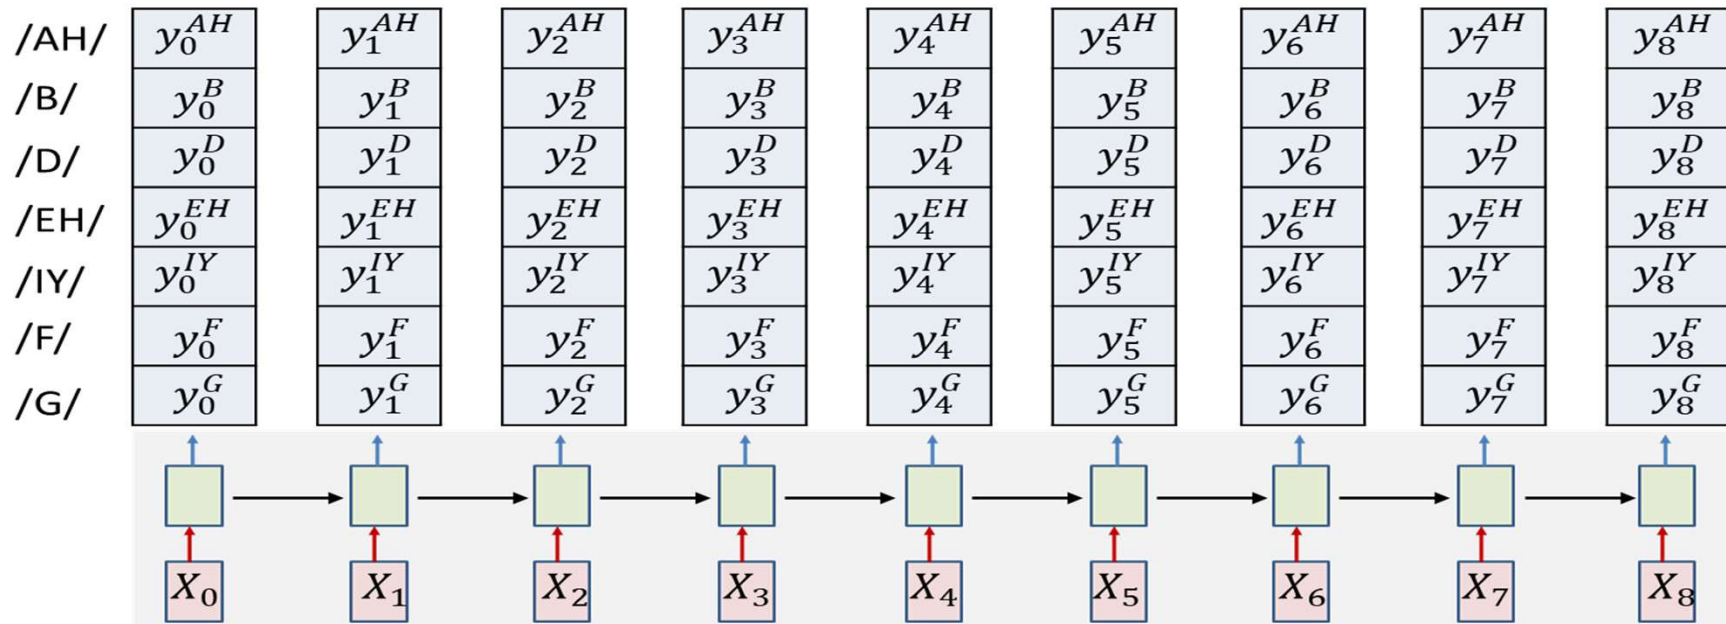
| | | | | | | | | | |
|---|---|---|---|---|---|---|---|---|---|
| /AH/ | $y_0^{AH}$ | $y_1^{AH}$ | $y_2^{AH}$ | $y_3^{AH}$ | $y_4^{AH}$ | $y_5^{AH}$ | $y_6^{AH}$ | $y_7^{AH}$ | $y_8^{AH}$ |
| /B/ | $y_0^{B}$ | $y_1^{B}$ | $y_2^{B}$ | $y_3^{B}$ | $y_4^{B}$ | $y_5^{B}$ | $y_6^{B}$ | $y_7^{B}$ | $y_8^{B}$ |
| /D/ | $y_0^{D}$ | $y_1^{D}$ | $y_2^{D}$ | $y_3^{D}$ | $y_4^{D}$ | $y_5^{D}$ | $y_6^{D}$ | $y_7^{D}$ | $y_8^{D}$ |
| /EH/ | $y_0^{EH}$ | $y_1^{EH}$ | $y_2^{EH}$ | $y_3^{EH}$ | $y_4^{EH}$ | $y_5^{EH}$ | $y_6^{EH}$ | $y_7^{EH}$ | $y_8^{EH}$ |
| /IY/ | $y_0^{IY}$ | $y_1^{IY}$ | $y_2^{IY}$ | $y_3^{IY}$ | $y_4^{IY}$ | $y_5^{IY}$ | $y_6^{IY}$ | $y_7^{IY}$ | $y_8^{IY}$ |
| /F/ | $y_0^{F}$ | $y_1^{F}$ | $y_2^{F}$ | $y_3^{F}$ | $y_4^{F}$ | $y_5^{F}$ | $y_6^{F}$ | $y_7^{F}$ | $y_8^{F}$ |
| /G/ | $y_0^{G}$ | $y_1^{G}$ | $y_2^{G}$ | $y_3^{G}$ | $y_4^{G}$ | $y_5^{G}$ | $y_6^{G}$ | $y_7^{G}$ | $y_8^{G}$ |

$X_0$ $X_1$ $X_2$ $X_3$ $X_4$ $X_5$ $X_6$ $X_7$ $X_8$